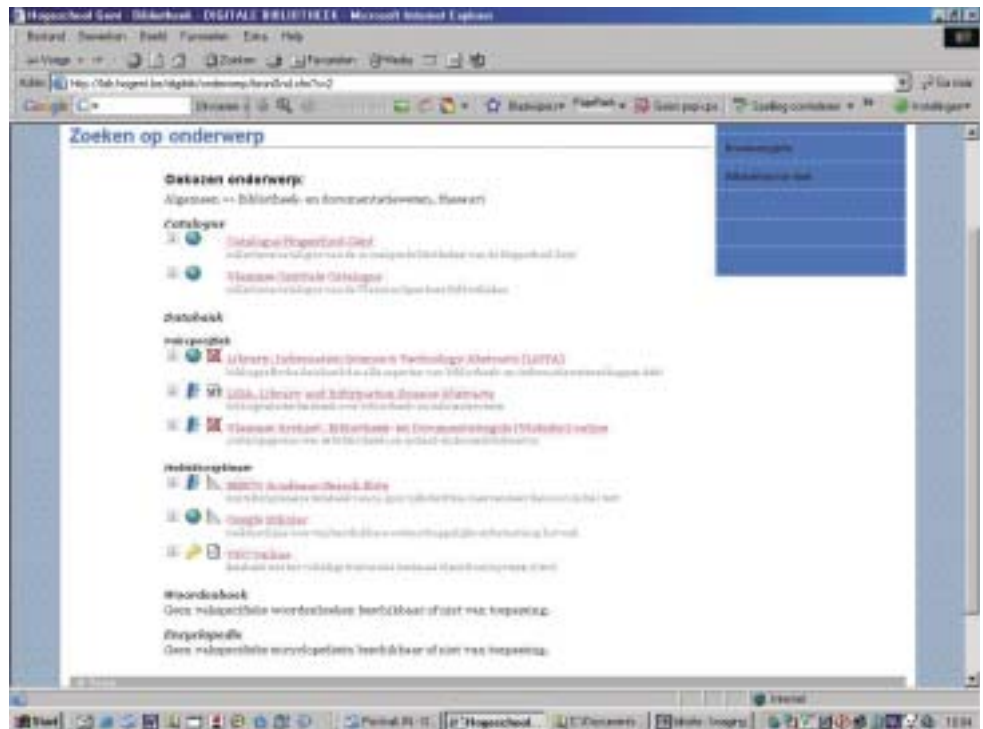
Hogeschool Gent - Bibliotheek - DIGITALE BIBLIOTHEEK - Microsoft Internet Explorer

Bestand Bewerken Beeld Favorieten Extra Help

Vorige Zoeken Favorieten Media

Adres http://lib.hogent.be/digibib/onderwerp.cfm

Google

Zoeken op onderwerp

Gekozen onderwerp:

Algemeen -> Bibliotheek- en documentatiewetenschappen, Thesauri

Catalogus

Catalogus Hogeschool Gent

Vlaamse Centrale Catalogus

Databank

Vakspecifiek

Library, Information Science & Technology Abstracts (LISTA)

LISA: Library and Information Science Abstracts

Vlaamse Artikel-, Bibliotheek- en Documentatiekunde (Vubis) online

Multidisciplinair

EBSCO: Academic Search Elite

Google Scholar

VDIC Online

Woordenboek

Geen vakspecifieke woordenboeken beschikbaar of niet van toepassing.

Encyclopedie

Geen vakspecifieke encyclopedieën beschikbaar of niet van toepassing.

Internet

Start Hogeschool 13:04